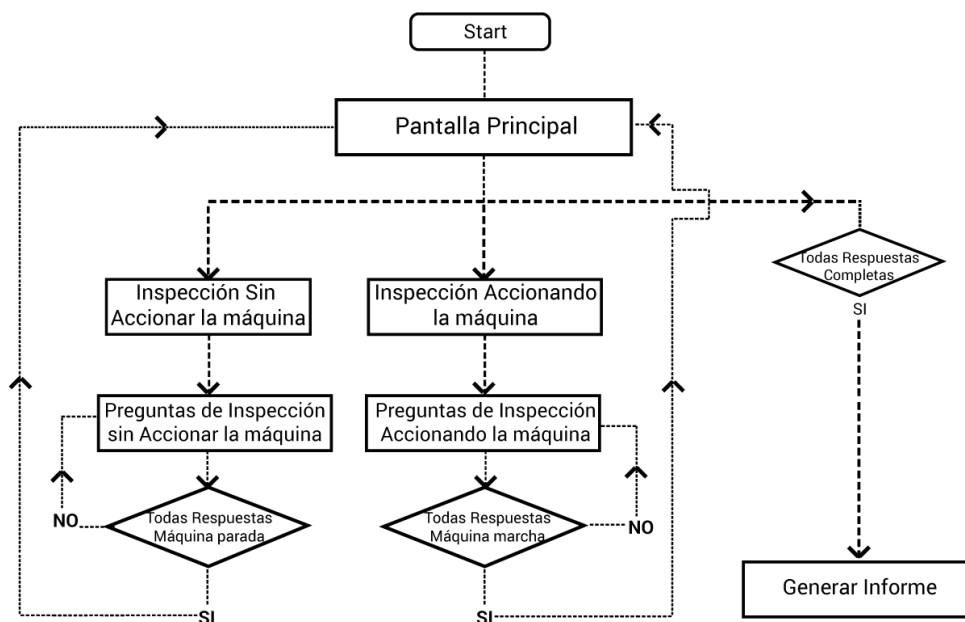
Start

Pantalla Principal

Todas Respuestas Completas

SI

Inspección Sin Accionar la máquina

Inspección Accionando la máquina

Preguntas de Inspección sin Accionar la máquina

Preguntas de Inspección Accionando la máquina

NO

Todas Respuestas Máquina parada

Todas Respuestas Máquina marcha

NO

SI

SI

Generar Informe